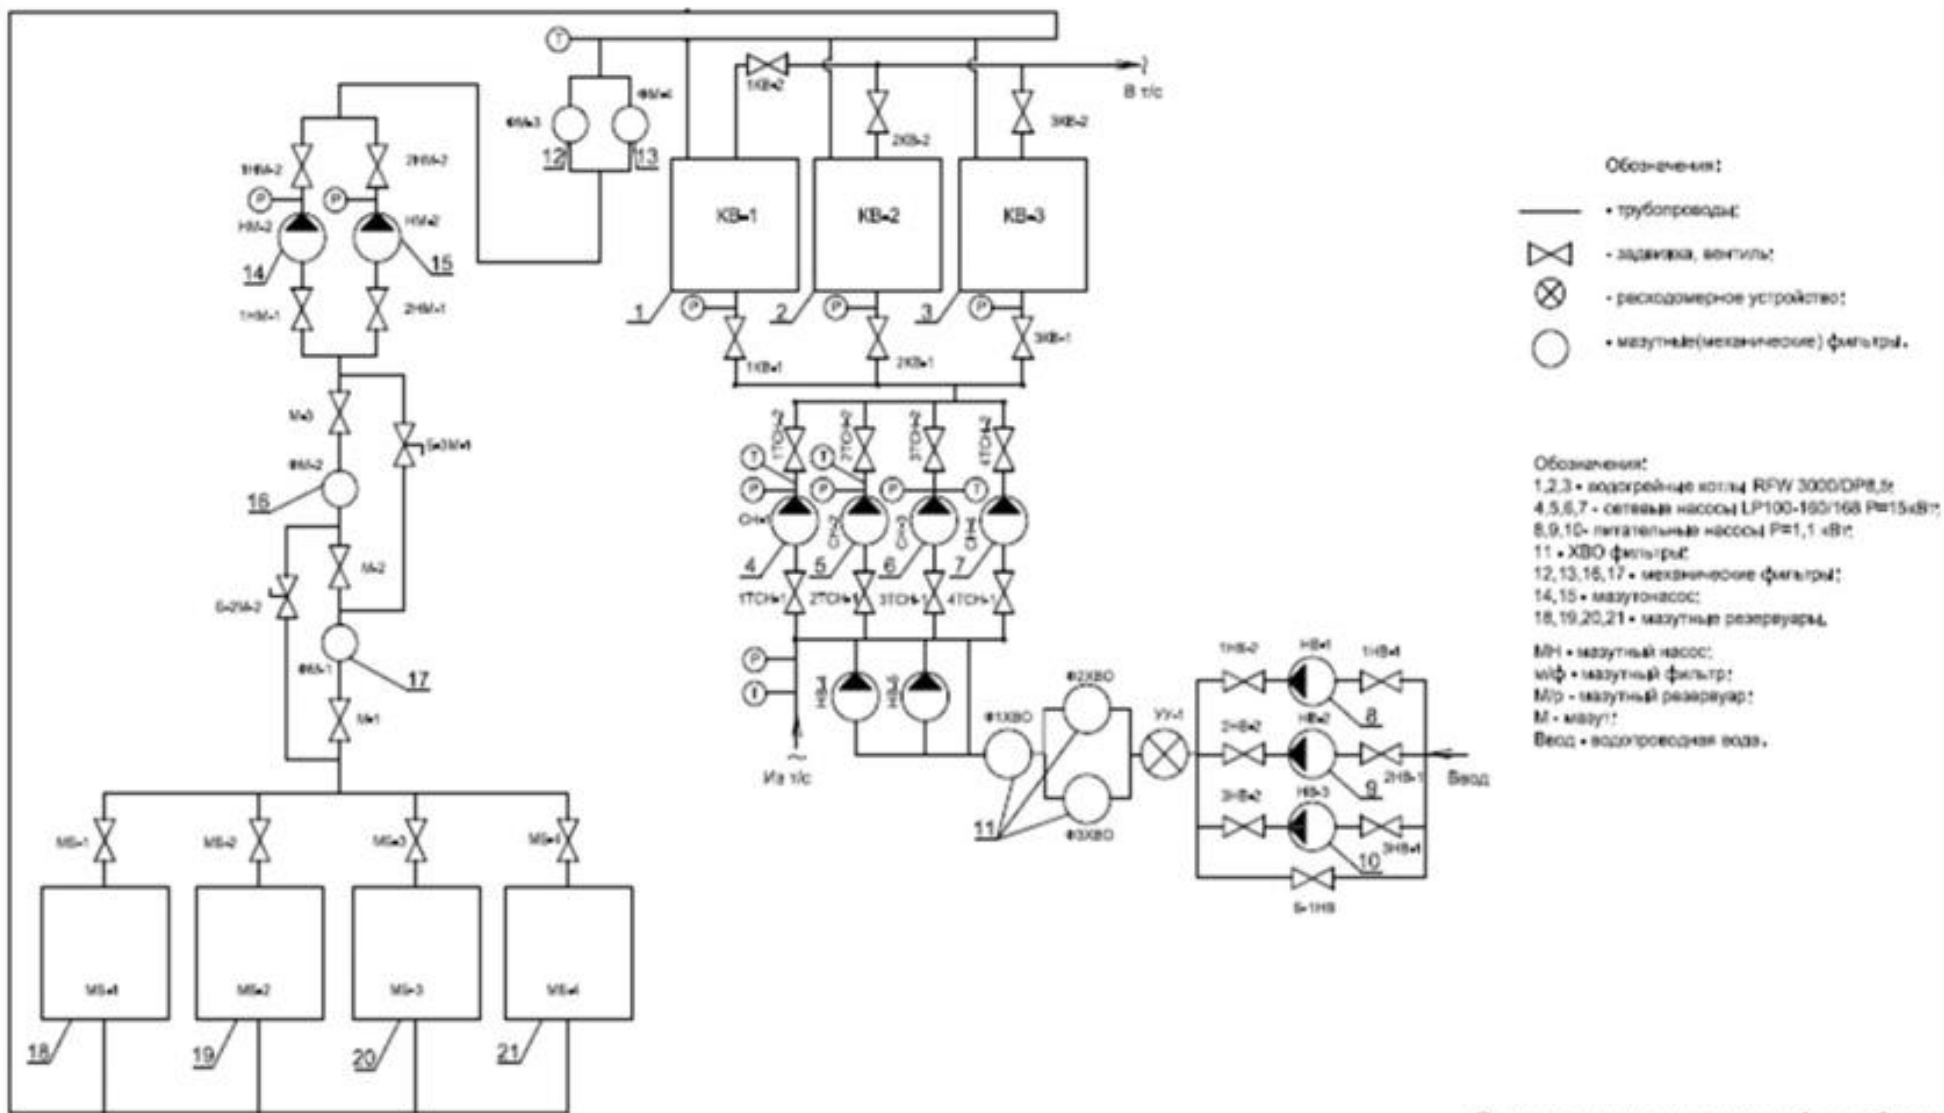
Т
ФМ-3
ФМ-4
12
13
1НМ-2
2НМ-2
Р
Р
НМ-2
НМ-2
14
15
1НМ-1
2НМ-1
1КВ-2
2КВ-2
3КВ-2
В т/с
КВ-1
КВ-2
КВ-3
1
2
3
Р
Р
Р
1КВ-1
2КВ-1
3КВ-1
М-3
Б-3М-1
ФМ-2
16
М-2
Б-2М-2
ФМ-1
17
М-1
1ТСН-2
2ТСН-2
3ТСН-2
4ТСН-2
Т
Т
Т
Р
Р
Р
СН-1
СН-2
СН-3
СН-4
4
5
6
7
1ТСН-1
2ТСН-1
3ТСН-1
4ТСН-1
Р
Т
Из т/с
Ф1ХВО
Ф2ХВО
Ф3ХВО
11
УУ-1
1НВ-2
НВ-1
1НВ-1
8
2НВ-2
НВ-2
2НВ-1
9
Ввод
3НВ-2
НВ-3
3НВ-1
10
Б-1НВ
МБ-1
МБ-2
МБ-3
МБ-4
МБ-1
МБ-2
МБ-3
МБ-4
18
19
20
21

Обозначения:
- трубопроводы;
- задвижка, вентиль;
- расходомерное устройство;
- мазутные(механические) фильтры.

Обозначения:
1,2,3 - водогрейные котлы RFW 3000/DP8,5;
4,5,6,7 - сетевые насосы LP100-160/168 Р=15кВт;
8,9,10- питательные насосы Р=1,1 кВт;
11 - ХВО фильтры;
12,13,16,17 - механические фильтры;
14,15 - мазутонасос;
18,19,20,21 - мазутные резервуары.

МН - мазутный насос;
м/ф - мазутный фильтр;
М/р - мазутный резервуар;
М - мазут;
Ввод - водопроводная вода.